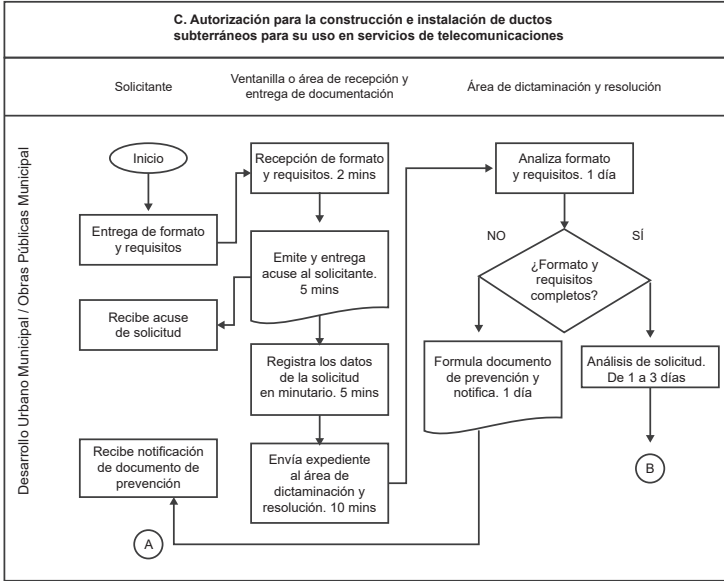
C. Autorización para la construcción e instalación de ductos subterráneos para su uso en servicios de telecomunicaciones

Solicitante

Ventanilla o área de recepción y entrega de documentación

Área de dictaminación y resolución

Desarrollo Urbano Municipal / Obras Públicas Municipal

Inicio

Entrega de formato y requisitos

Recepción de formato y requisitos. 2 mins

Emite y entrega acuse al solicitante. 5 mins

Recibe acuse de solicitud

Registra los datos de la solicitud en minutario. 5 mins

Envía expediente al área de dictaminación y resolución. 10 mins

Recibe notificación de documento de prevención

A

Analiza formato y requisitos. 1 día

NO

SÍ

¿Formato y requisitos completos?

Formula documento de prevención y notifica. 1 día

Análisis de solicitud. De 1 a 3 días

B